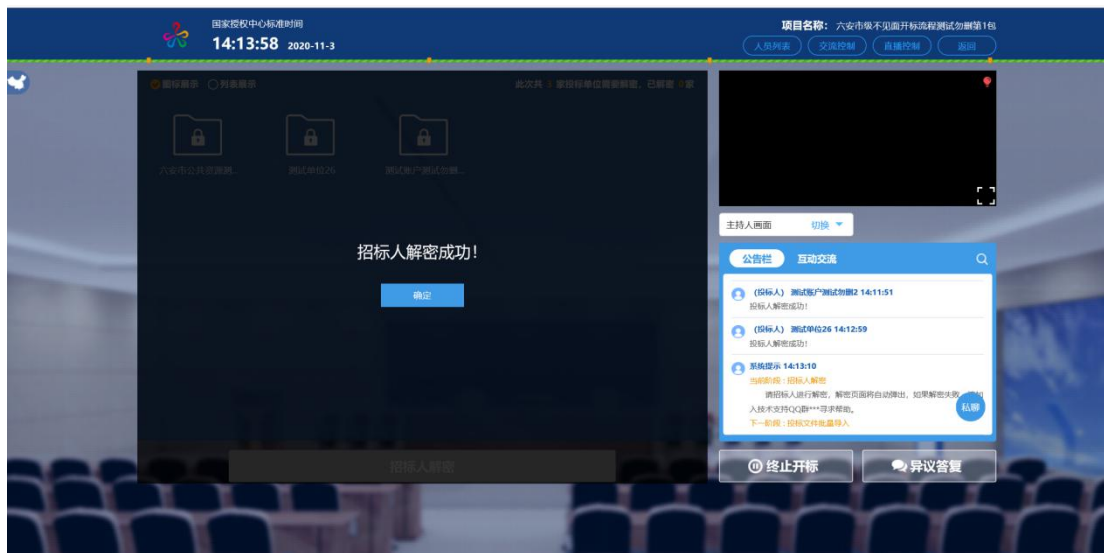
国家授权中心标准时间
14:13:58 2020-11-3

项目名称：六安市级不见面开标流程测试勿删第1包
人员列表 交流控制 直播控制 返回

图标展示 列表展示
此次共 3 家投标单位需要解密，已解密 0 家

六安市公共资源测... 测试单位26 测试账户测试勿删...

招标人解密成功！
确定

招标人解密

主持人画面 切换

公告栏 互动交流

（投标人） 测试账户测试勿删2 14:11:51
投标人解密成功！

（投标人） 测试单位26 14:12:59
投标人解密成功！

系统提示 14:13:10
当前阶段：招标人解密
请招标人进行解密，解密页面将自动弹出，如果解密失败，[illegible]人技术支持QQ群***寻求帮助。
下一阶段：投标文件批量导入

私聊

终止开标
异议答复